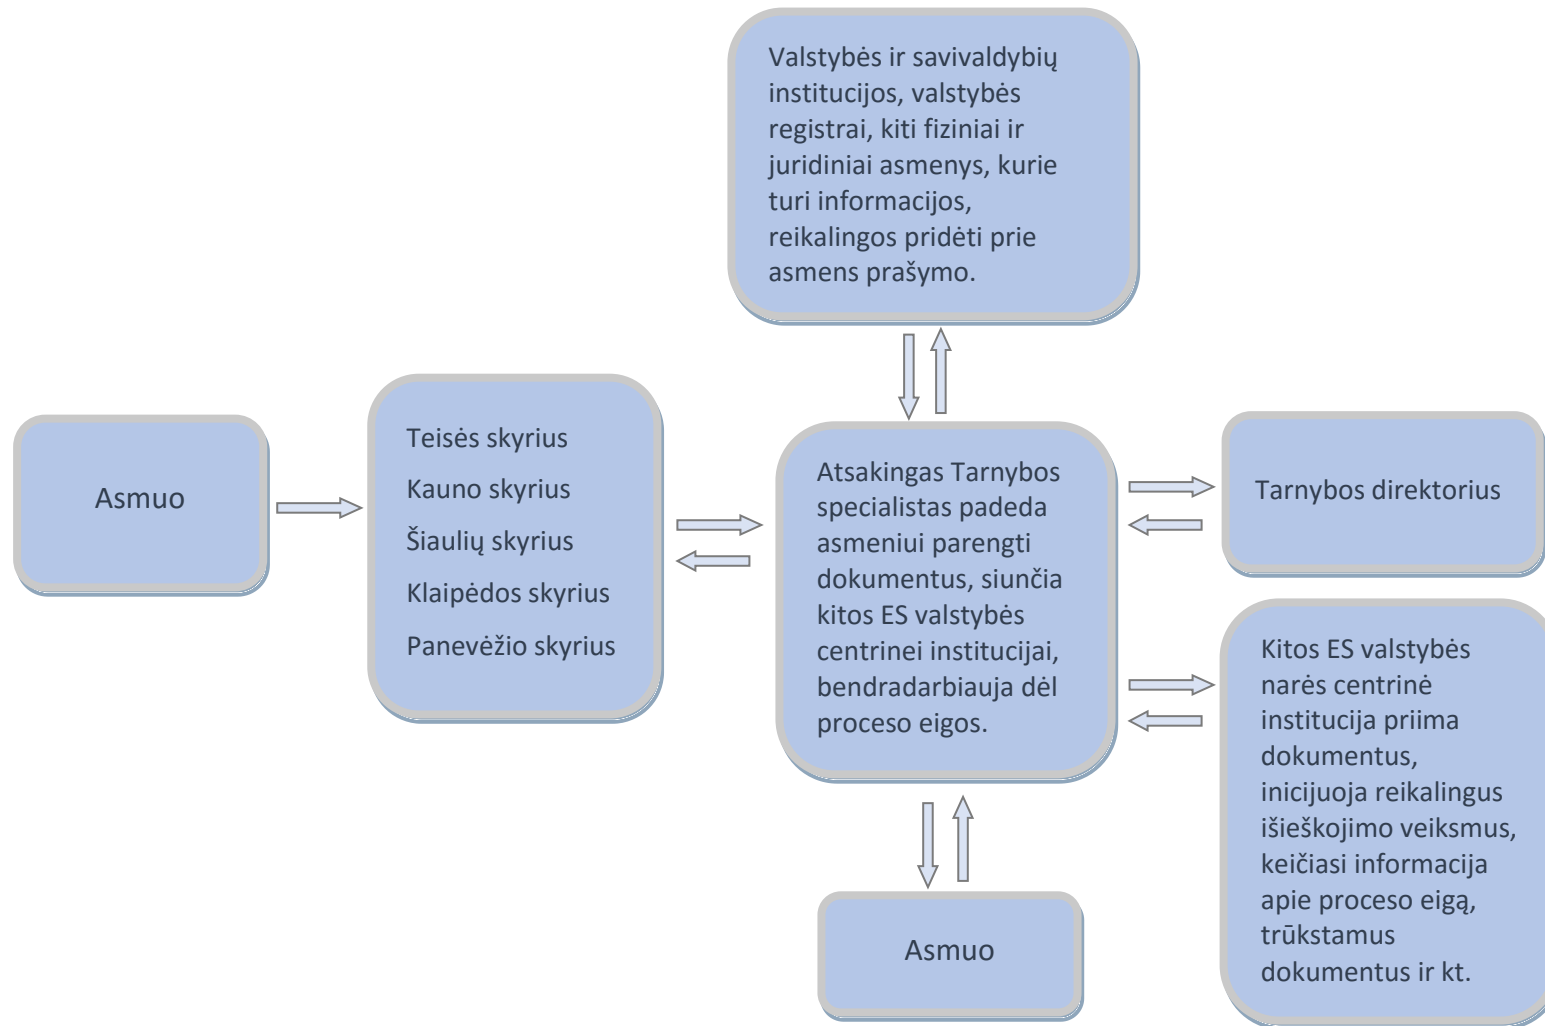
Valstybės ir savivaldybių institucijos, valstybės registrai, kiti fiziniai ir juridiniai asmenys, kurie turi informacijos, reikalingos pridėti prie asmens prašymo.

Asmuo

Teisės skyrius

Kauno skyrius

Šiaulių skyrius

Klaipėdos skyrius

Panevėžio skyrius

Atsakingas Tarnybos specialistas padeda asmeniui parengti dokumentus, siunčia kitos ES valstybės centrinei institucijai, bendradarbiauja dėl proceso eigos.

Tarnybos direktorius

Kitos ES valstybės narės centrinė institucija priima dokumentus, inicijuoja reikalingus išieškojimo veiksmus, keičiasi informacija apie proceso eigą, trūkstamus dokumentus ir kt.

Asmuo